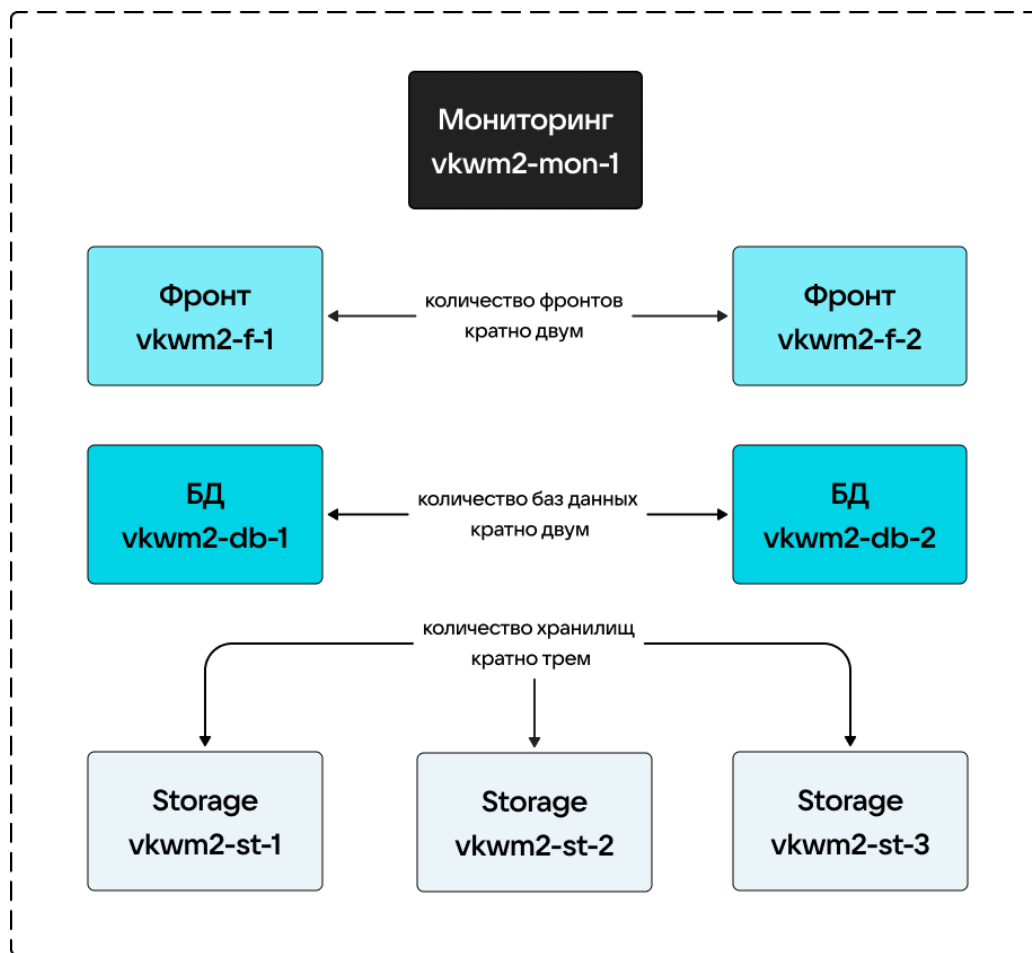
Мониторинг
vkwm2-mon-1

Фронт
vkwm2-f-1

количество фронтов
кратно двум

Фронт
vkwm2-f-2

БД
vkwm2-db-1

количество баз данных
кратно двум

БД
vkwm2-db-2

количество хранилищ
кратно трем

Storage
vkwm2-st-1

Storage
vkwm2-st-2

Storage
vkwm2-st-3